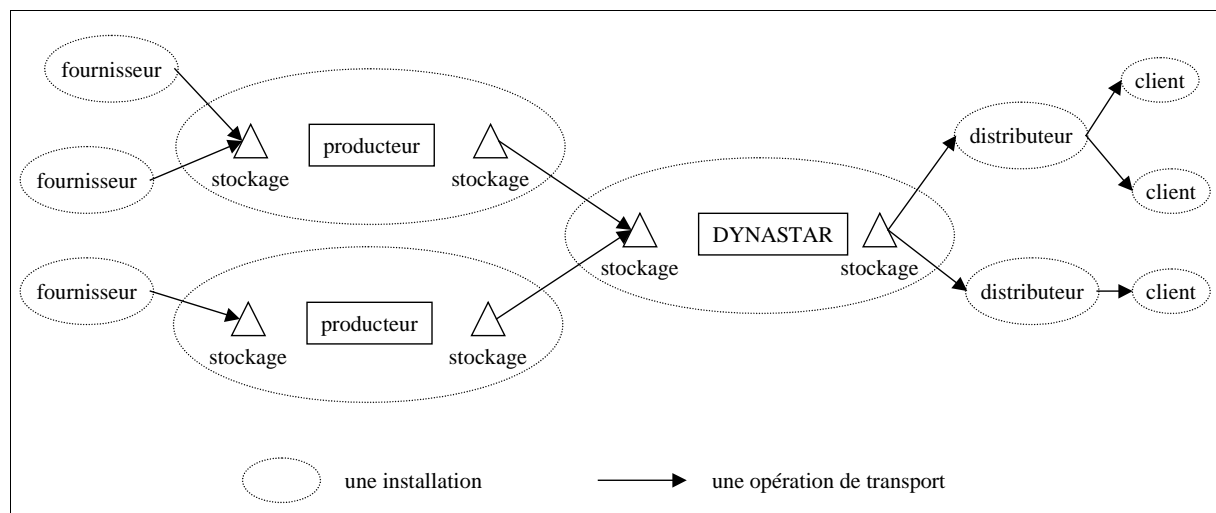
fournisseur

fournisseur

stockage

producteur

stockage

fournisseur

stockage

producteur

stockage

stockage

DYNASTAR

stockage

distributeur

client

client

distributeur

client

une installation

une opération de transport